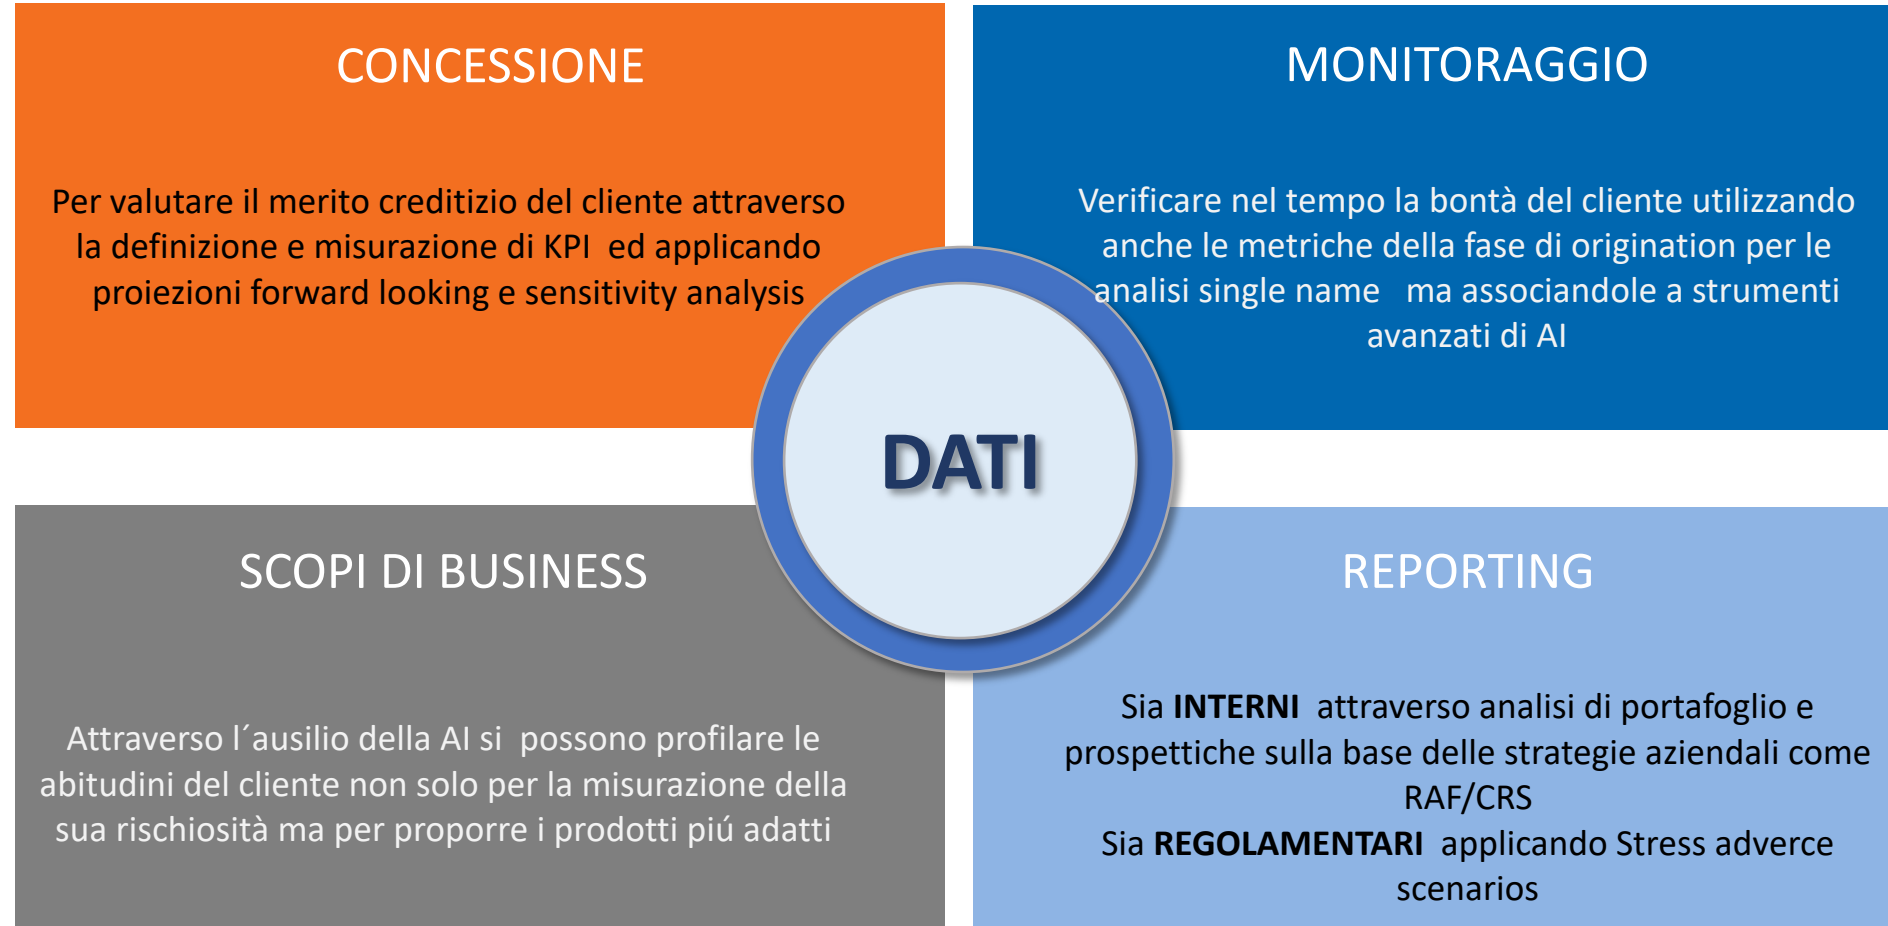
CONCESSIONE

Per valutare il merito creditizio del cliente attraverso la definizione e misurazione di KPI ed applicando proiezioni forward looking e sensitivity analysis

MONITORAGGIO

Verificare nel tempo la bontà del cliente utilizzando anche le metriche della fase di origination per le analisi single name ma associandole a strumenti avanzati di AI

DATI

SCOPI DI BUSINESS

Attraverso l´ausilio della AI si possono profilare le abitudini del cliente non solo per la misurazione della sua rischiosità ma per proporre i prodotti piú adatti

REPORTING

Sia **INTERNI** attraverso analisi di portafoglio e prospettiche sulla base delle strategie aziendali come RAF/CRS
Sia **REGOLAMENTARI** applicando Stress adverce scenarios